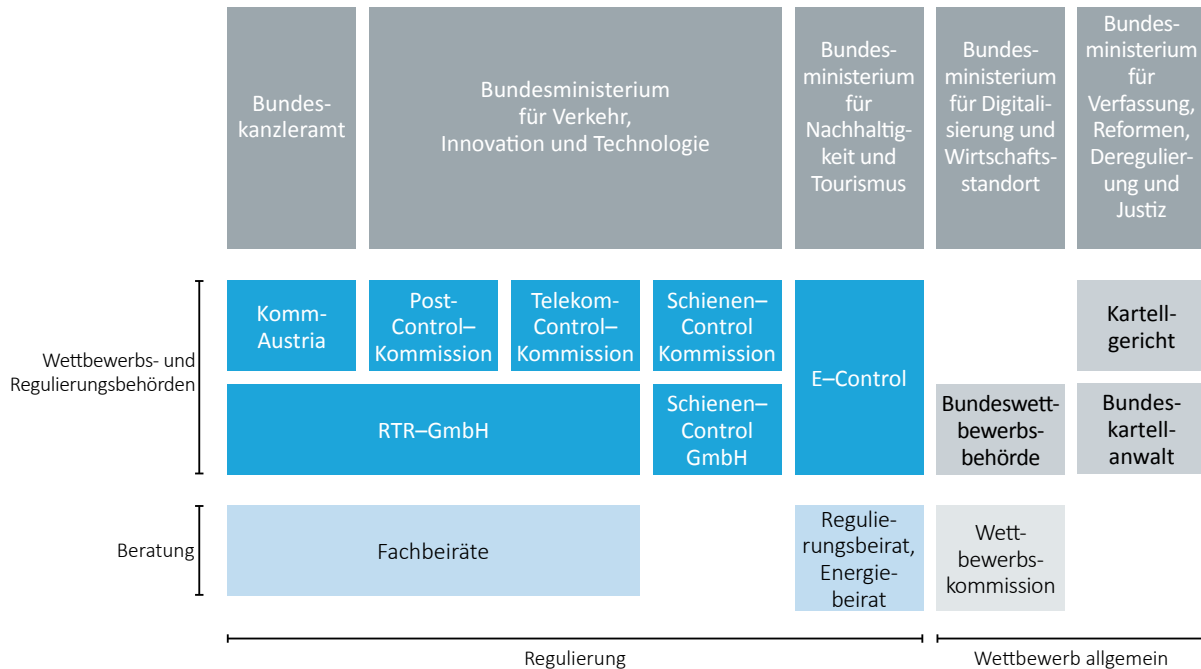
Bundeskanzleramt

Bundesministerium für Verkehr, Innovation und Technologie

Bundesministerium für Nachhaltigkeit und Tourismus

Bundesministerium für Digitalisierung und Wirtschaftsstandort

Bundesministerium für Verfassung, Reformen, Deregulierung und Justiz

Wettbewerbs- und Regulierungsbehörden

KommAustria

Post-Control–Kommission

Telekom-Control–Kommission

Schienen–Control Kommission

E–Control

Kartellgericht

RTR–GmbH

Schienen–Control GmbH

Bundeswettbewerbsbehörde

Bundeskartellanwalt

Beratung

Fachbeiräte

Regulierungsbeirat, Energiebeirat

Wettbewerbskommission

Regulierung

Wettbewerb allgemein